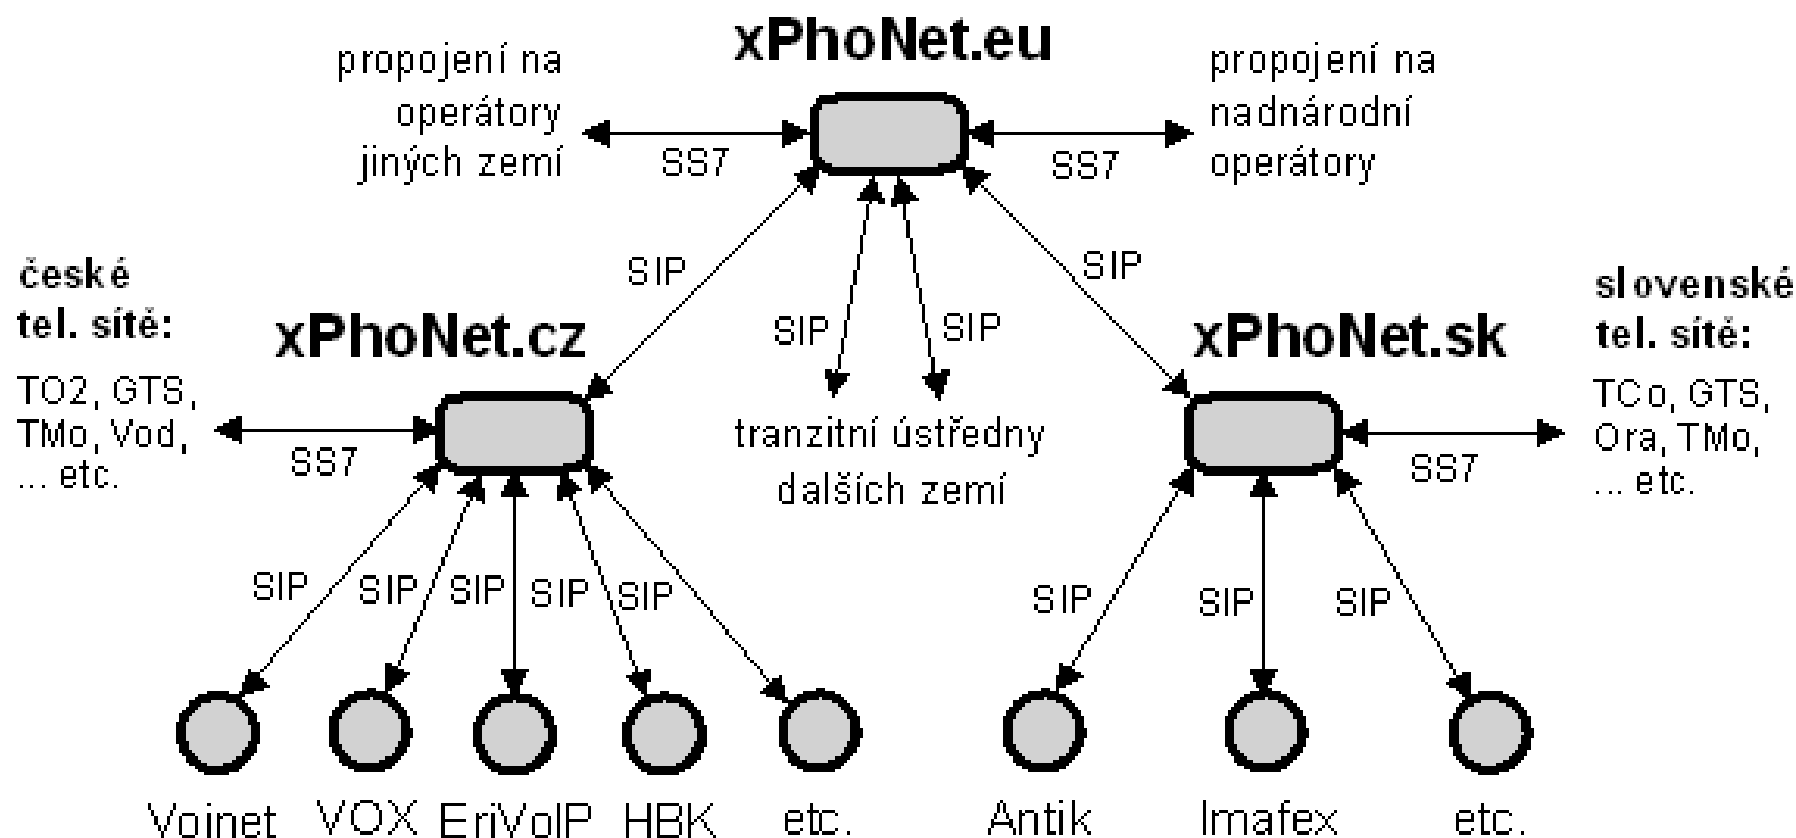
xPhoNet.eu

propojení na operátory jiných zemí

SS7

SS7

propojení na nadnárodní operátory

SIP

SIP

SIP

SIP

české tel. sítě:

TO2, GTS, TMo, Vod, ... etc.

xPhoNet.cz

SS7

tranzitní ústředny dalších zemí

xPhoNet.sk

slovenské tel. sítě:

TCo, GTS, Ora, TMo, ... etc.

SS7

SIP

SIP

SIP

SIP

SIP

SIP

SIP

SIP

Voinet

VOX

EriVoIP

HBK

etc.

Antik

Imafex

etc.